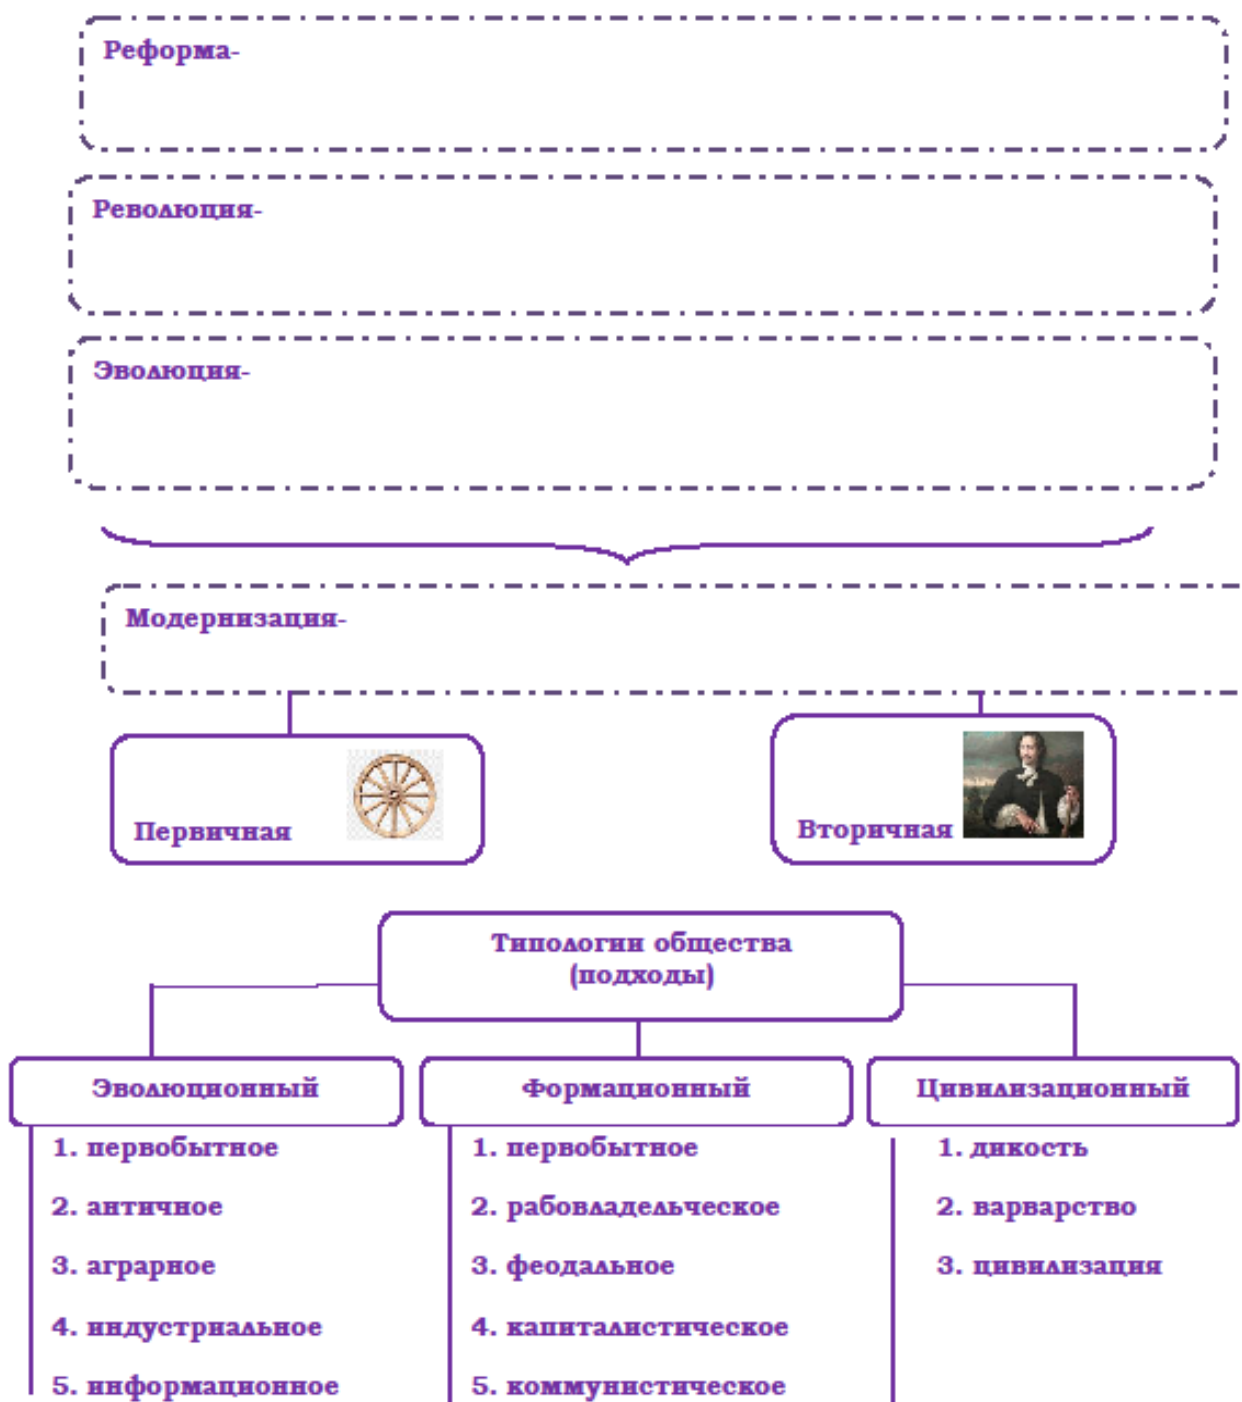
Реформа-

Революция-

Эволюция-

Модернизация-

Первичная

Вторичная

Типологии общества (подходы)

Эволюционный

1. первобытное
2. античное
3. аграрное
4. индустриальное
5. информационное

Формационный

1. первобытное
2. рабовладельческое
3. феодальное
4. капиталистическое
5. коммунистическое

Цивилизационный

1. дикость
2. варварство
3. цивилизация